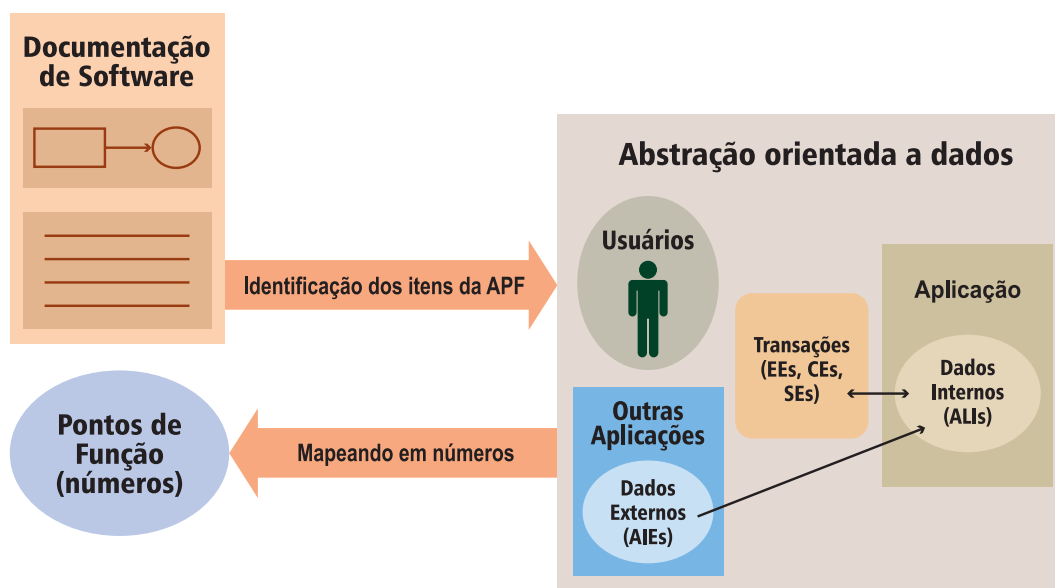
Documentação de Software

Identificação dos itens da APF

Abstração orientada a dados

Usuários

Aplicação

Transações (EEs, CEs, SEs)

Dados Internos (ALIs)

Outras Aplicações

Dados Externos (AIEs)

Pontos de Função (números)

Mapeando em números